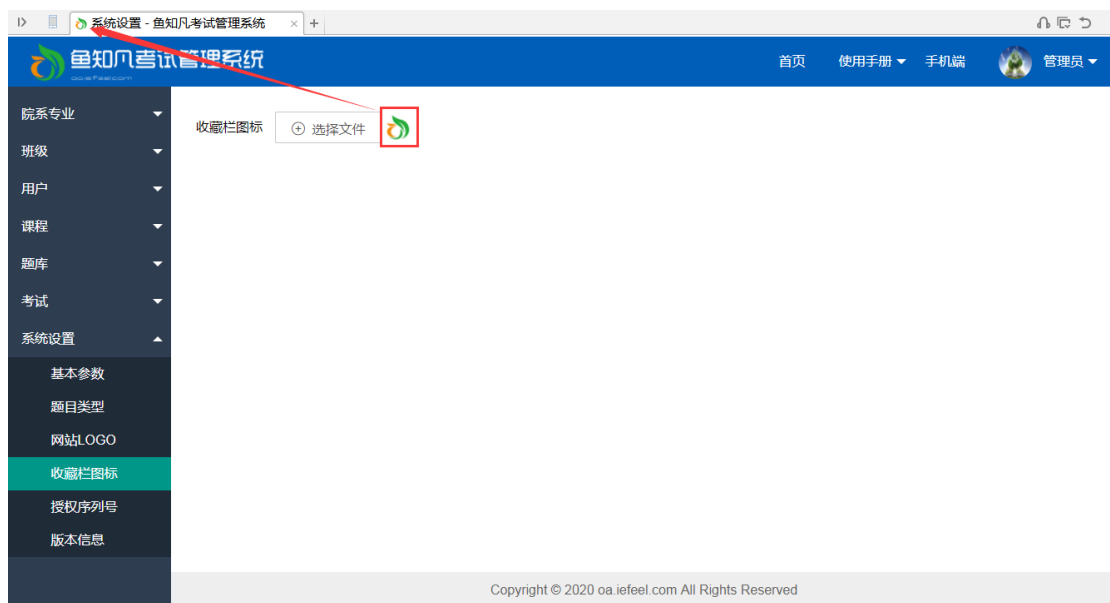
系统设置 - 鱼知凡考试管理系统

鱼知凡考试管理系统
oa.iefeel.com

首页 使用手册 手机端 管理员

院系专业
班级
用户
课程
题库
考试
系统设置
基本参数
题目类型
网站LOGO
收藏栏图标
授权序列号
版本信息

收藏栏图标 ⊕ 选择文件

Copyright © 2020 oa.iefeel.com All Rights Reserved